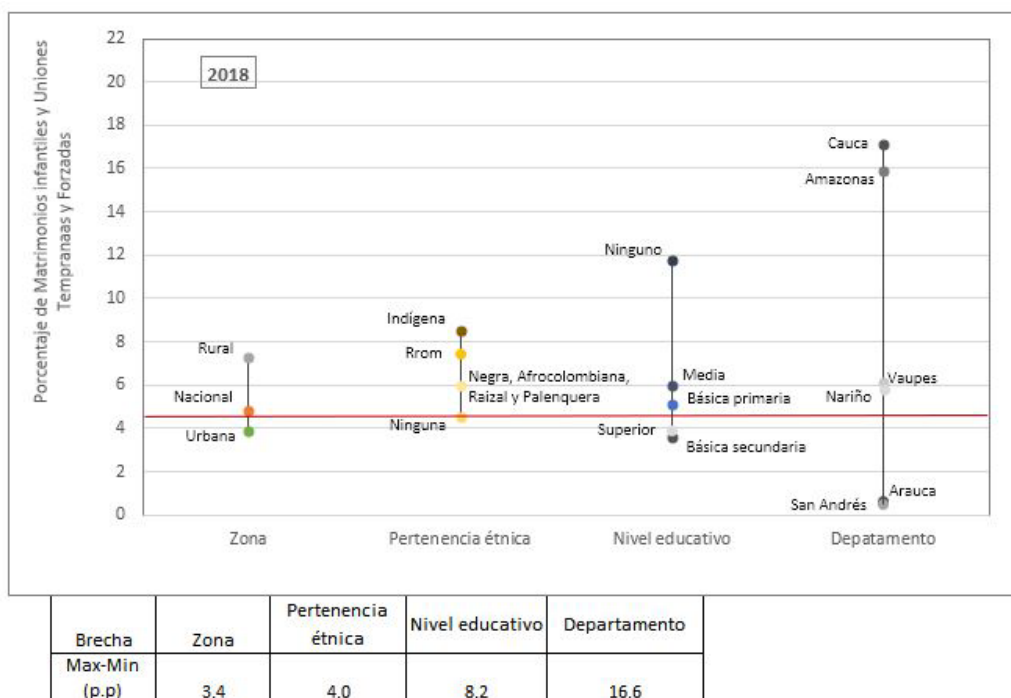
2018

Porcentaje de Matrimonios infantiles y Uniones Tempranaas y Forzadas

22
20
18
16
14
12
10
8
6
4
2
0

Rural
Nacional
Urbana
Indígena
Rrom
Negra, Afrocolombiana, Raizal y Palenquera
Ninguna
Ninguno
Media
Básica primaria
Superior
Básica secundaria
Cauca
Amazonas
Vaupes
Nariño
Arauca
San Andrés

Zona
Pertenencia étnica
Nivel educativo
Depatamento

| Brecha | Zona | Pertenencia étnica | Nivel educativo | Departamento |
|---|---|---|---|---|
| Max-Min (p.p) | 3.4 | 4.0 | 8.2 | 16.6 |